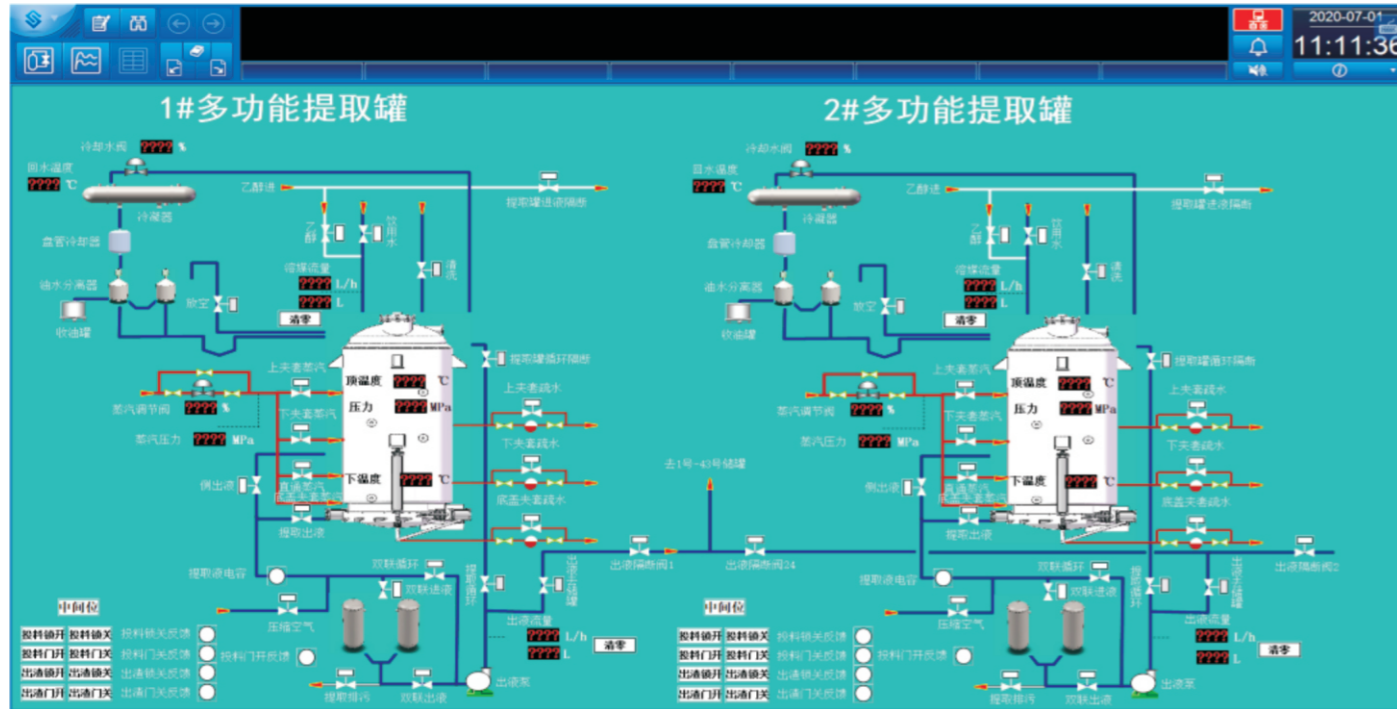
2020-07-01
11:11:36

1#多功能提取罐

冷却水阀 ???? %
回水温度 ???? ℃
冷凝器
乙醇进
提取罐进液隔断
盘管冷却器
乙醇
饮用水
油水分离器
溶媒流量 ???? L/h
???? L
清洗
放空
收油罐
清零
提取罐循环隔断
上夹套蒸汽
顶温度 ???? ℃
压力 ???? MPa
上夹套疏水
蒸汽调节阀 ???? %
下夹套蒸汽
蒸汽压力 ???? MPa
下夹套疏水
下温度 ???? ℃
侧出液
底盖夹套疏水
提取出液
提取液电容
双联循环
双联进液
循环
出液流量 ???? L/h
???? L
清零
压缩空气
中间位
投料锁开 投料锁关 投料锁关反馈
投料门开 投料门关 投料门关反馈
出渣锁开 出渣锁关 出渣锁关反馈
出渣门开 出渣门关 出渣门关反馈
投料门开反馈
提取排污
双联出液
出液泵
出液隔断阀1
去1号-43号储罐
出液隔断阀24

2#多功能提取罐

冷却水阀 ???? %
回水温度 ???? ℃
冷凝器
乙醇进
提取罐进液隔断
盘管冷却器
乙醇
饮用水
油水分离器
溶媒流量 ???? L/h
???? L
清洗
放空
收油罐
清零
提取罐循环隔断
上夹套蒸汽
顶温度 ???? ℃
压力 ???? MPa
上夹套疏水
蒸汽调节阀 ???? %
下夹套蒸汽
蒸汽压力 ???? MPa
下夹套疏水
下温度 ???? ℃
侧出液
底盖夹套疏水
提取出液
提取液电容
双联循环
双联进液
循环
出液流量 ???? L/h
???? L
清零
压缩空气
中间位
投料锁开 投料锁关 投料锁关反馈
投料门开 投料门关 投料门关反馈
出渣锁开 出渣锁关 出渣锁关反馈
出渣门开 出渣门关 出渣门关反馈
投料门开反馈
提取排污
双联出液
出液泵
出液隔断阀2